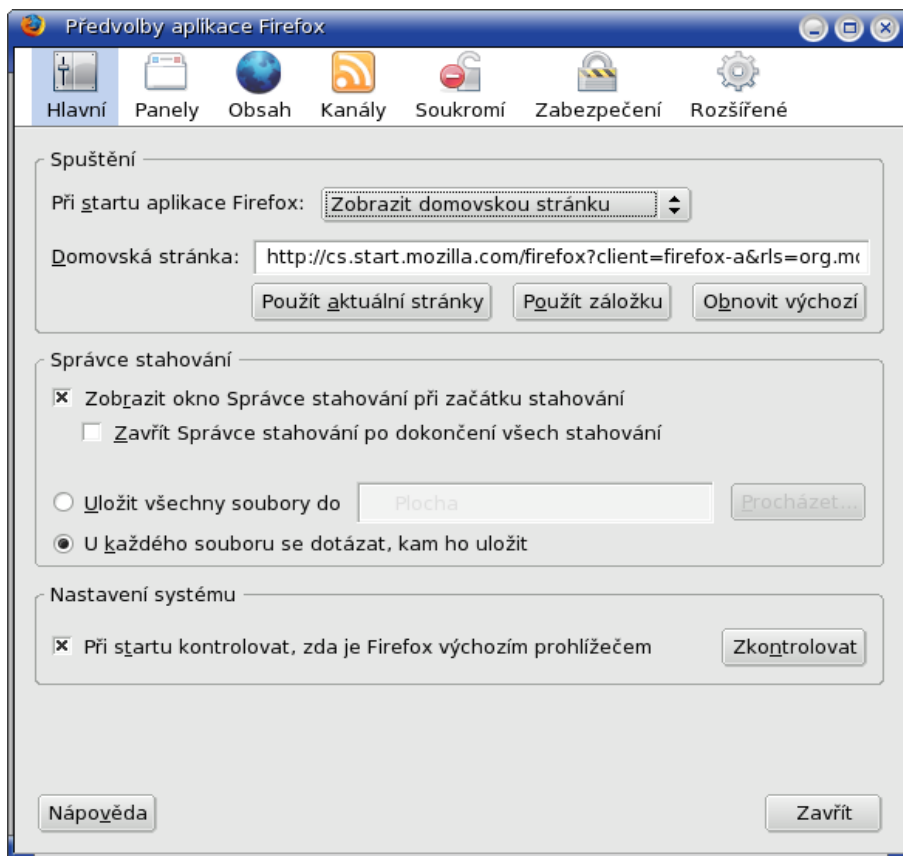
Předvolby aplikace Firefox

Hlavní Panely Obsah Kanály Soukromí Zabezpečení Rozšířené

Spuštění

Při startu aplikace Firefox: Zobrazit domovskou stránku

Domovská stránka: http://cs.start.mozilla.com/firefox?client=firefox-a&rls=org.mo

Použít aktuální stránky Použít záložku Obnovit výchozí

Správce stahování

Zobrazit okno Správce stahování při začátku stahování

Zavřít Správce stahování po dokončení všech stahování

Uložit všechny soubory do Plocha Procházet...

U každého souboru se dotázat, kam ho uložit

Nastavení systému

Při startu kontrolovat, zda je Firefox výchozím prohlížečem Zkontrolovat

Nápověda Zavřít